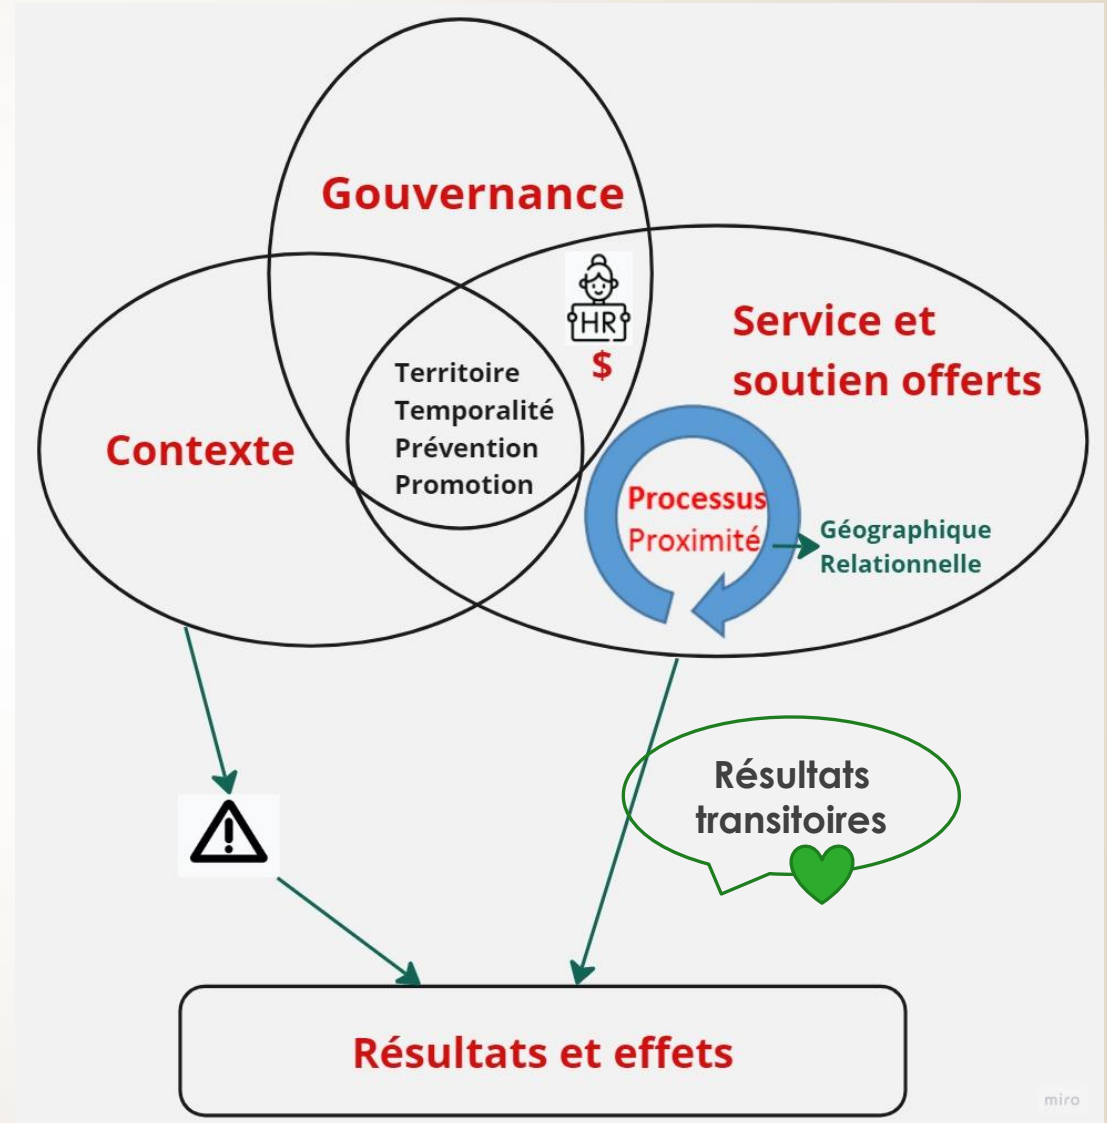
Gouvernance

HR
$

Service et soutien offerts

Contexte

Territoire
Temporalité
Prévention
Promotion

Processus
Proximité

Géographique
Relationnelle

Résultats transitoires

Résultats et effets

miro